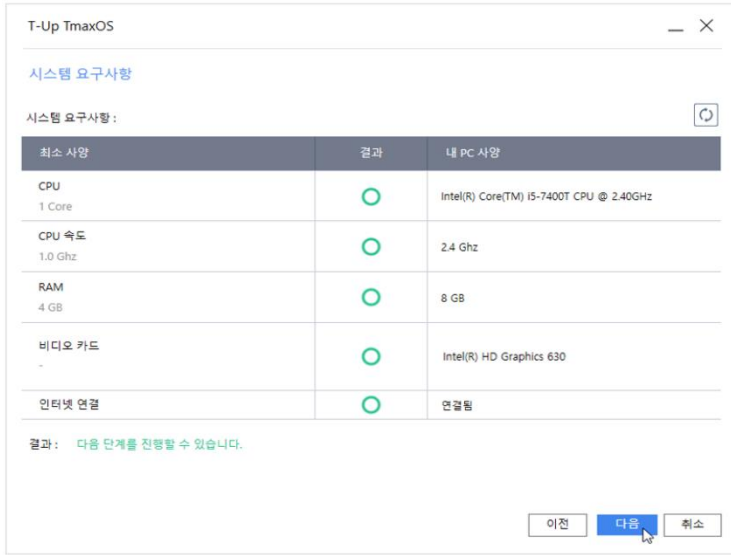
T-Up TmaxOS

시스템 요구사항

시스템 요구사항 :

| 최소 사양 | 결과 | 내 PC 사양 |
|---|---|---|
| CPU 1 Core | O | Intel(R) Core(TM) i5-7400T CPU @ 2.40GHz |
| CPU 속도 1.0 Ghz | O | 2.4 Ghz |
| RAM 4 GB | O | 8 GB |
| 비디오 카드 - | O | Intel(R) HD Graphics 630 |
| 인터넷 연결 | O | 연결됨 |

결과 : 다음 단계를 진행할 수 있습니다.

이전 다음 취소